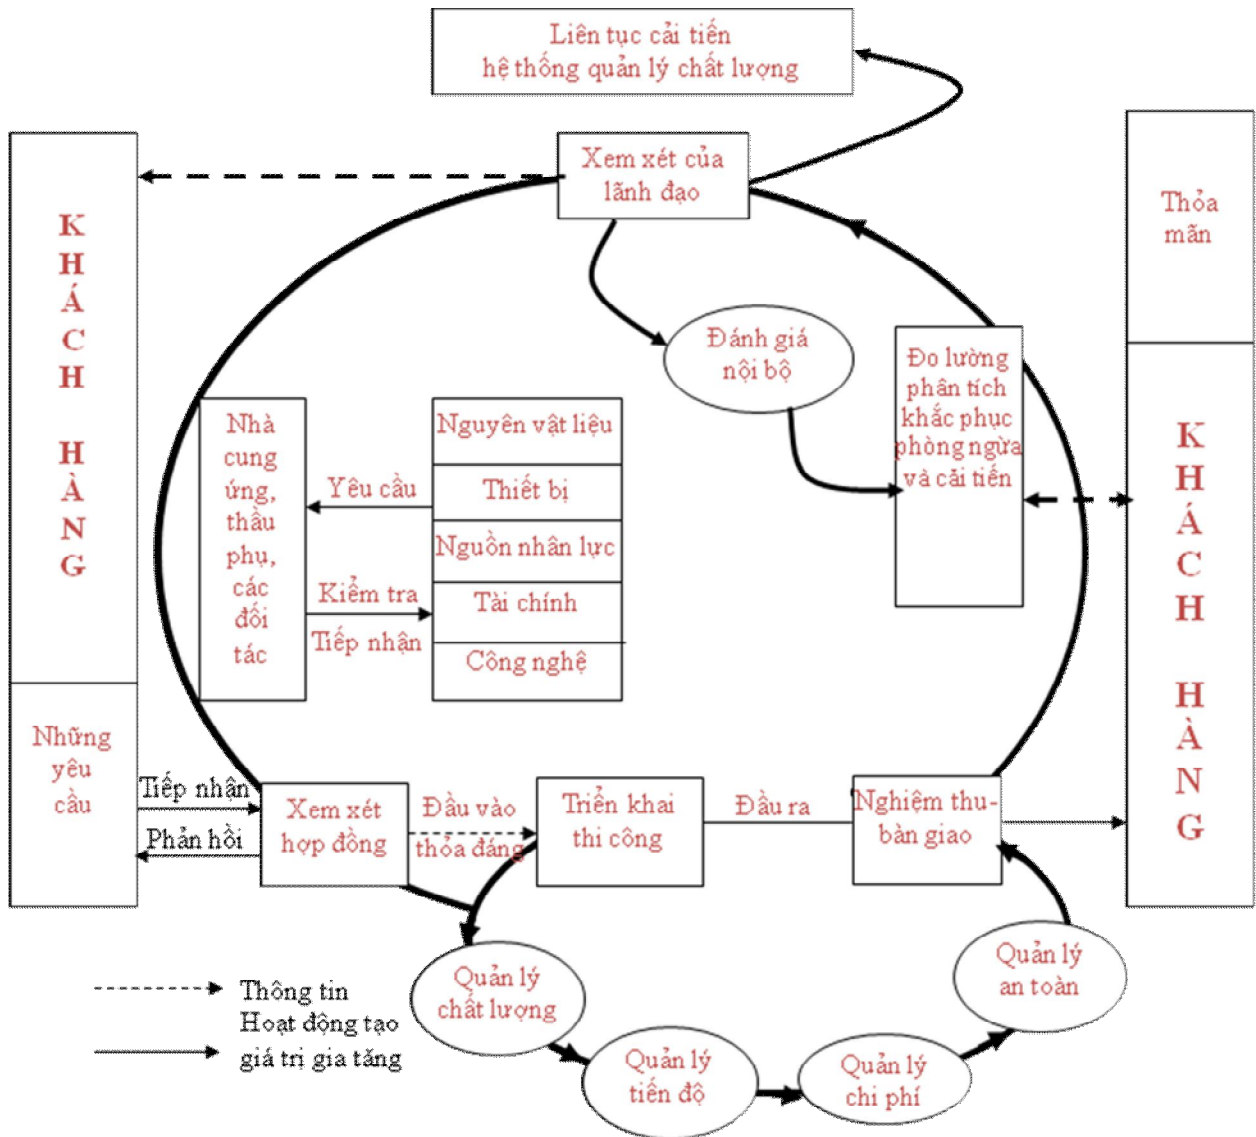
Liên tục cải tiến hệ thống quản lý chất lượng

Xem xét của lãnh đạo

K H Á C H H À N G

Thỏa mãn

Đánh giá nội bộ

Đo lường phân tích khắc phục phòng ngừa và cải tiến

K H Á C H H À N G

Nhà cung ứng, thầu phụ, các đối tác

Yêu cầu

Kiểm tra

Tiếp nhận

Nguyên vật liệu

Thiết bị

Nguồn nhân lực

Tài chính

Công nghệ

Những yêu cầu

Tiếp nhận

Phản hồi

Xem xét hợp đồng

Đầu vào thỏa đáng

Triển khai thi công

Đầu ra

Nghiệm thu-bàn giao

Quản lý chất lượng

Quản lý tiến độ

Quản lý chi phí

Quản lý an toàn

Thông tin

Hoạt động tạo giá trị gia tăng